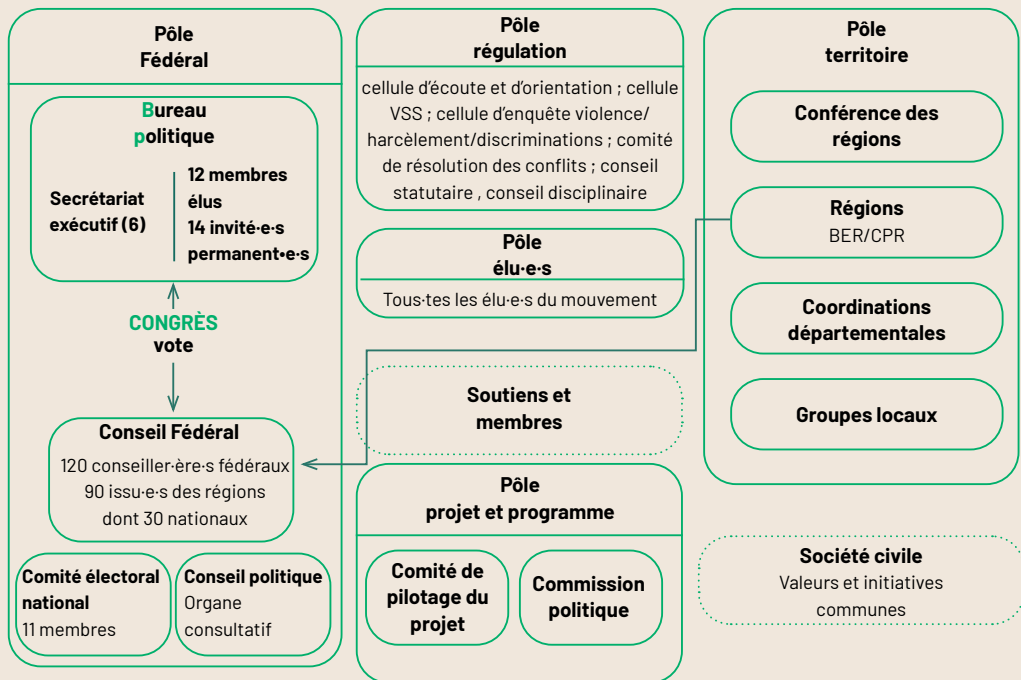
Pôle
Fédéral

Bureau
politique

Secrétariat exécutif (6)

12 membres élus
14 invité·e·s permanent·e·s

CONGRÈS
vote

Conseil Fédéral
120 conseiller·ère·s fédéraux
90 issu·e·s des régions
dont 30 nationaux

Comité électoral national
11 membres

Conseil politique
Organe consultatif

Pôle
régulation

cellule d'écoute et d'orientation ; cellule VSS ; cellule d'enquête violence/harcèlement/discriminations ; comité de résolution des conflits ; conseil statutaire , conseil disciplinaire

Pôle
élu·e·s

Tous·tes les élu·e·s du mouvement

Soutiens et
membres

Pôle
projet et programme

Comité de pilotage du projet

Commission politique

Pôle
territoire

Conférence des régions

Régions
BER/CPR

Coordinations départementales

Groupes locaux

Société civile
Valeurs et initiatives communes